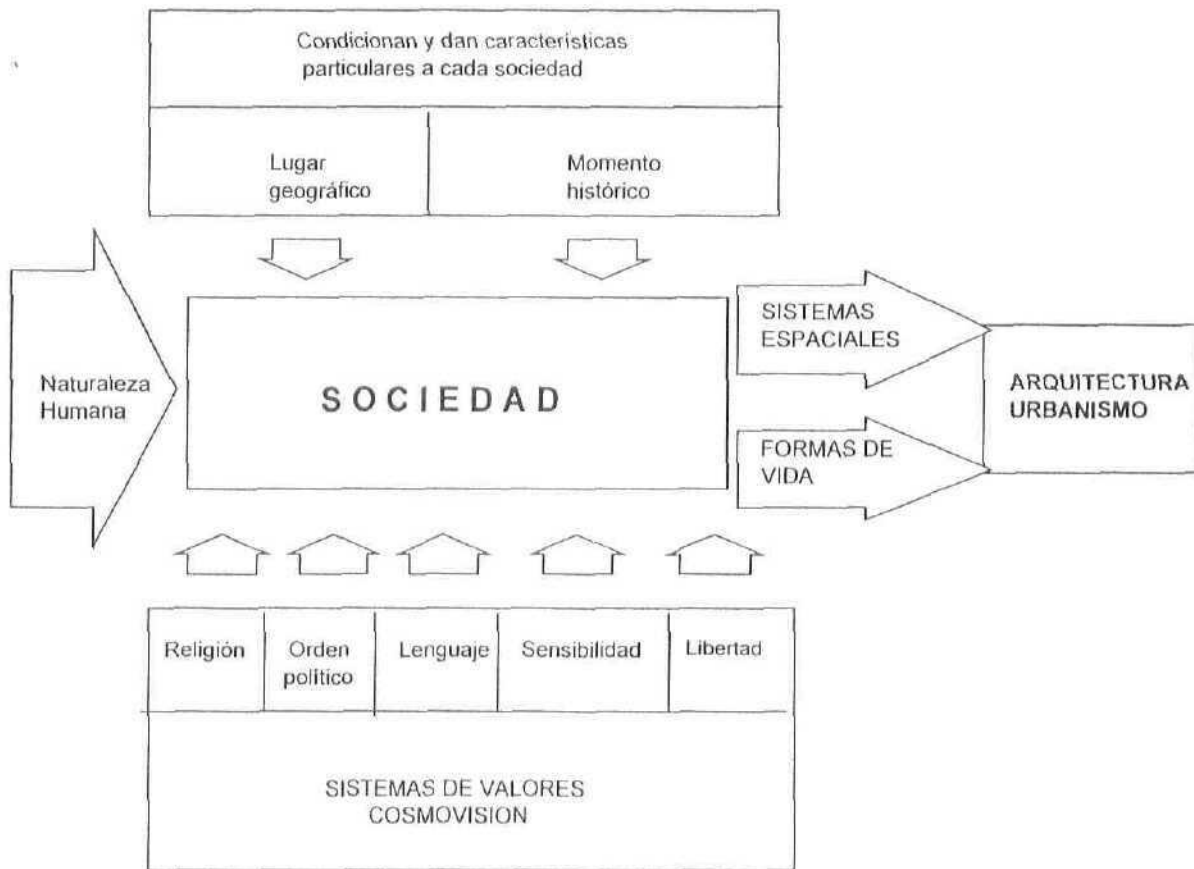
Condicionan y dan caracteristicas particulares a cada sociedad

Lugar geográfico

Momento histórico

Naturaleza Humana

S O C I E D A D

SISTEMAS ESPACIALES

FORMAS DE VIDA

ARQUITECTURA URBANISMO

Religión

Orden político

Lenguaje

Sensibilidad

Libertad

SISTEMAS DE VALORES COSMOVISION